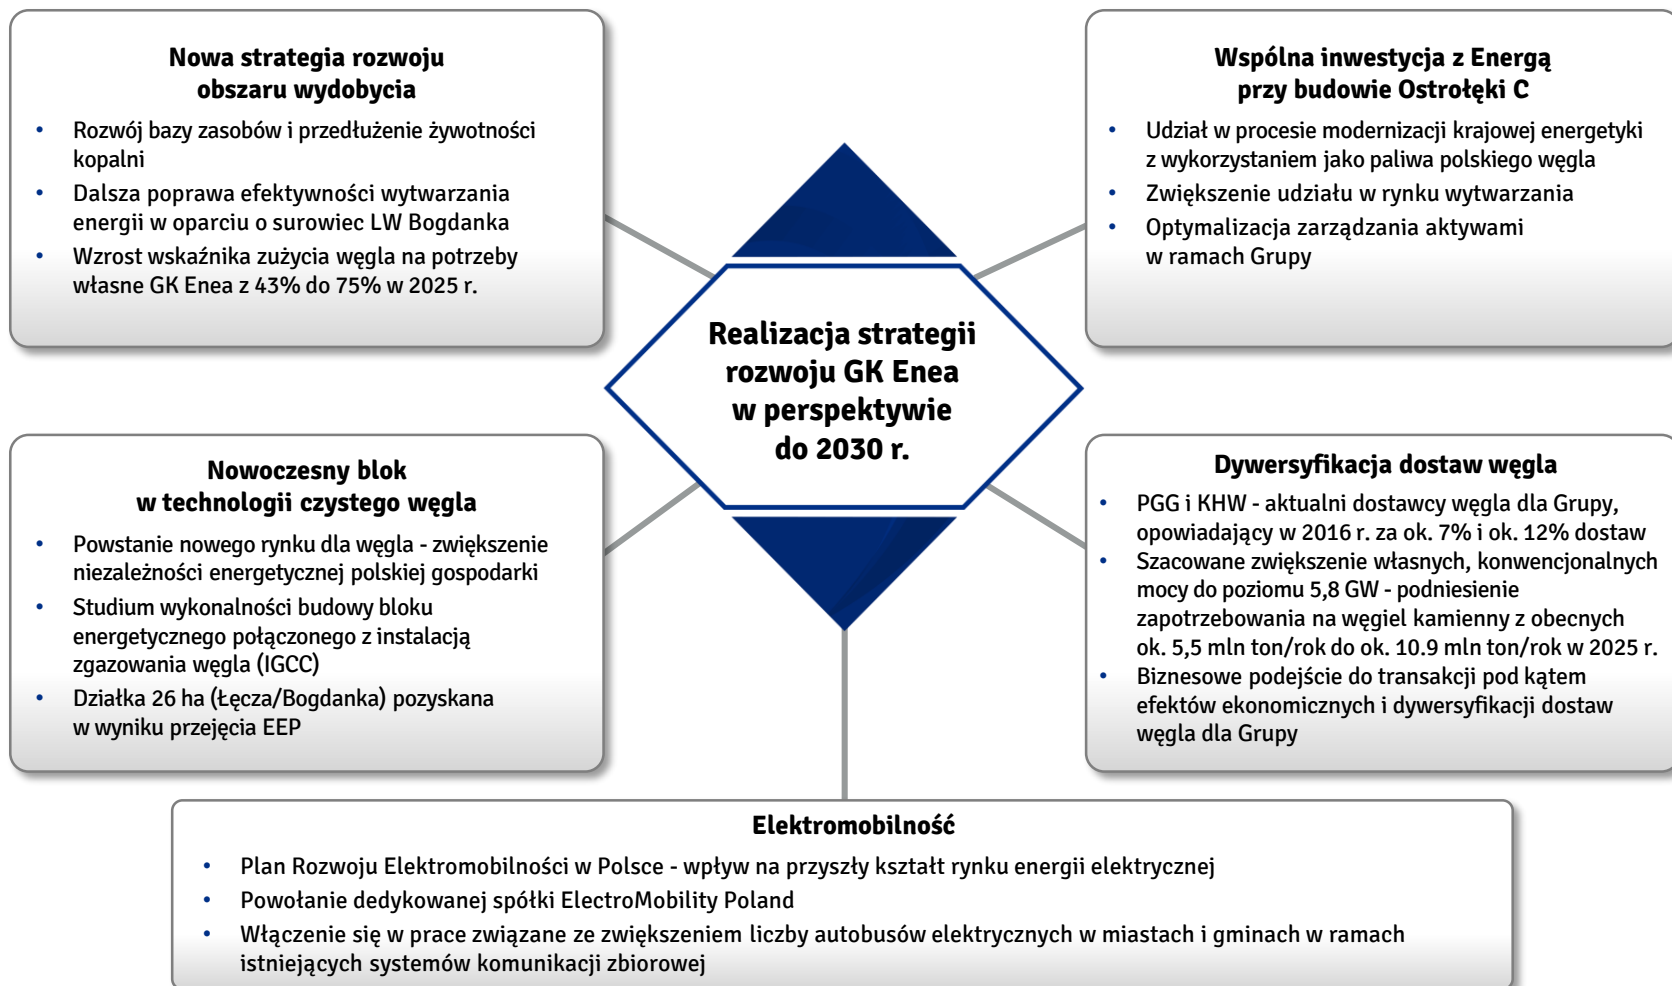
Nowa strategia rozwoju obszaru wydobycia

• Rozwój bazy zasobów i przedłużenie żywotności kopalni
• Dalsza poprawa efektywności wytwarzania energii w oparciu o surowiec LW Bogdanka
• Wzrost wskaźnika zużycia węgla na potrzeby własne GK Enea z 43% do 75% w 2025 r.

Wspólna inwestycja z Energą przy budowie Ostrołęki C

• Udział w procesie modernizacji krajowej energetyki z wykorzystaniem jako paliwa polskiego węgla
• Zwiększenie udziału w rynku wytwarzania
• Optymalizacja zarządzania aktywami w ramach Grupy

Realizacja strategii rozwoju GK Enea w perspektywie do 2030 r.

Nowoczesny blok w technologii czystego węgla

• Powstanie nowego rynku dla węgla - zwiększenie niezależności energetycznej polskiej gospodarki
• Studium wykonalności budowy bloku energetycznego połączonego z instalacją zgazowania węgla (IGCC)
• Działka 26 ha (Łęcza/Bogdanka) pozyskana w wyniku przejęcia EEP

Dywersyfikacja dostaw węgla

• PGG i KHW - aktualni dostawcy węgla dla Grupy, opowiadający w 2016 r. za ok. 7% i ok. 12% dostaw
• Szacowane zwiększenie własnych, konwencjonalnych mocy do poziomu 5,8 GW - podniesienie zapotrzebowania na węgiel kamienny z obecnych ok. 5,5 mln ton/rok do ok. 10.9 mln ton/rok w 2025 r.
• Biznesowe podejście do transakcji pod kątem efektów ekonomicznych i dywersyfikacji dostaw węgla dla Grupy

Elektromobilność

• Plan Rozwoju Elektromobilności w Polsce - wpływ na przyszły kształt rynku energii elektrycznej
• Powołanie dedykowanej spółki ElectroMobility Poland
• Włączenie się w prace związane ze zwiększeniem liczby autobusów elektrycznych w miastach i gminach w ramach istniejących systemów komunikacji zbiorowej